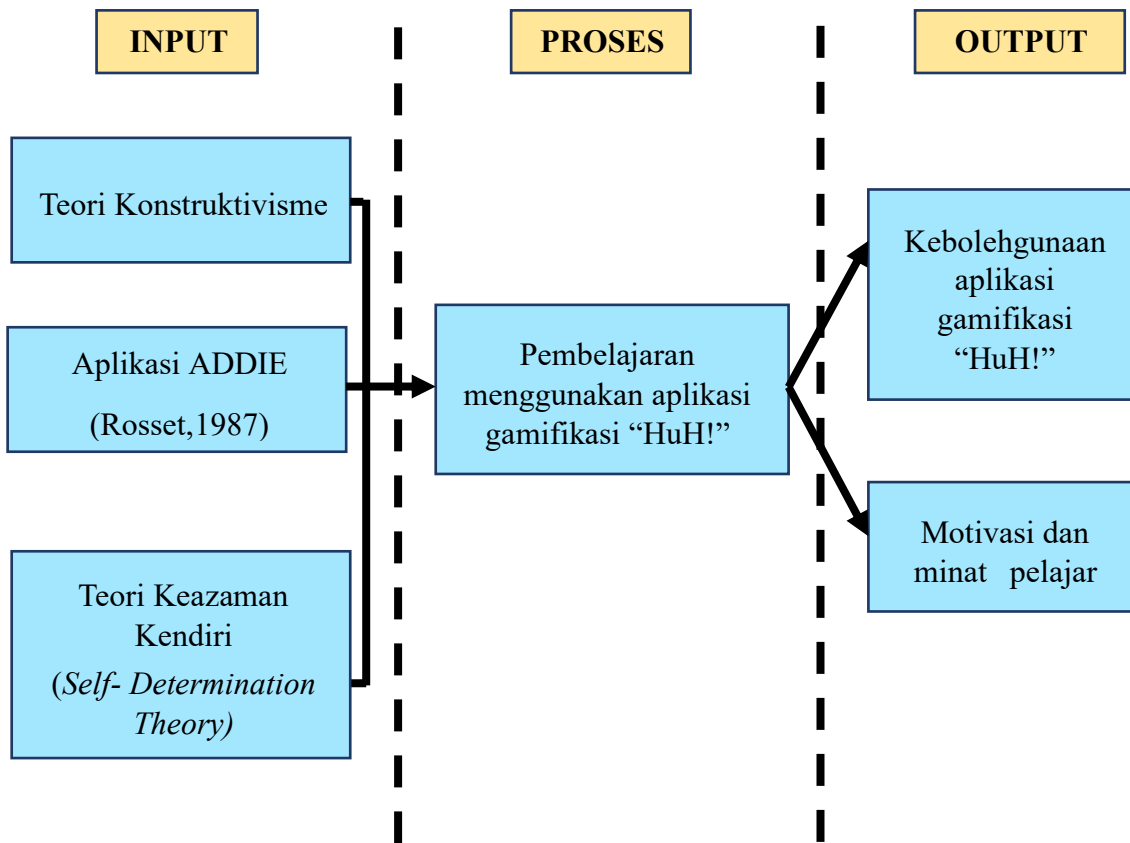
INPUT

PROSES

OUTPUT

Teori Konstruktivisme

Aplikasi ADDIE

(Rosset,1987)

Teori Keazaman Kendiri

(Self- Determination Theory)

Pembelajaran menggunakan aplikasi gamifikasi “HuH!”

Kebolehgunaan aplikasi gamifikasi “HuH!”

Motivasi dan minat pelajar